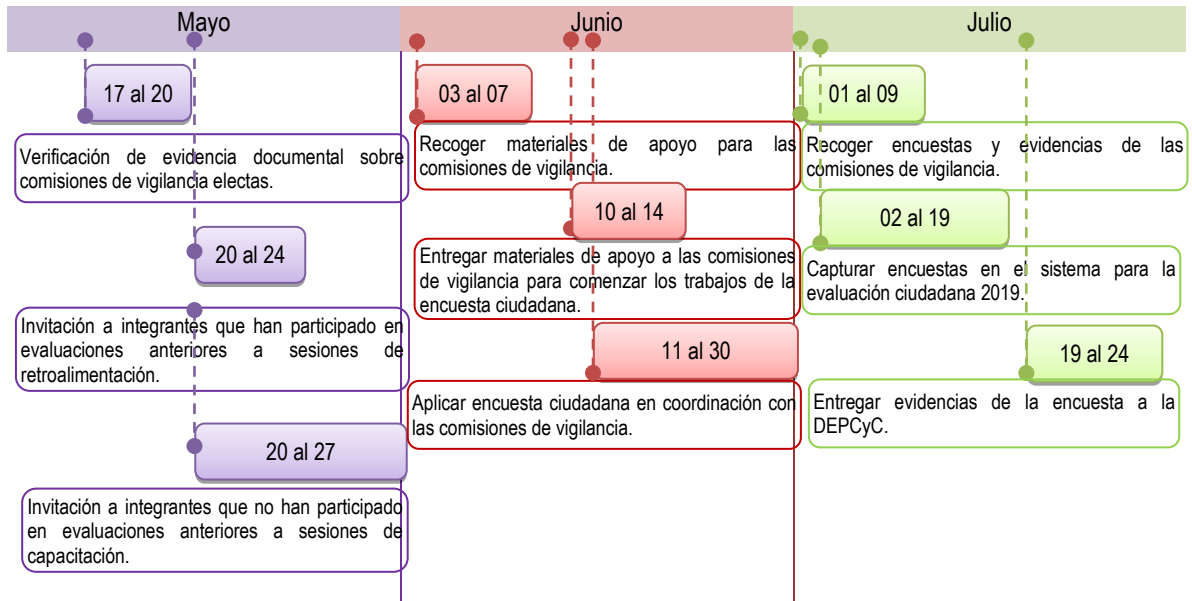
Mayo

17 al 20

Verificación de evidencia documental sobre comisiones de vigilancia electas.

20 al 24

Invitación a integrantes que han participado en evaluaciones anteriores a sesiones de retroalimentación.

20 al 27

Invitación a integrantes que no han participado en evaluaciones anteriores a sesiones de capacitación.

Junio

03 al 07

Recoger materiales de apoyo para las comisiones de vigilancia.

10 al 14

Entregar materiales de apoyo a las comisiones de vigilancia para comenzar los trabajos de la encuesta ciudadana.

11 al 30

Aplicar encuesta ciudadana en coordinación con las comisiones de vigilancia.

Julio

01 al 09

Recoger encuestas y evidencias de las comisiones de vigilancia.

02 al 19

Capturar encuestas en el sistema para la evaluación ciudadana 2019.

19 al 24

Entregar evidencias de la encuesta a la DEPCyC.